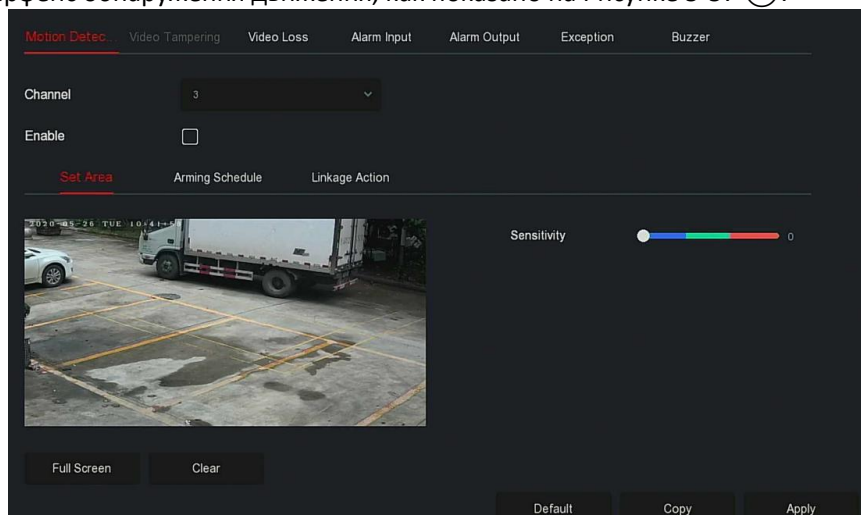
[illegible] обнаружении движения, как показано на Рисунке 5-87 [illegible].

Motion Detec... Video Tampering Video Loss Alarm Input Alarm Output Exception Buzzer

Channel 3

Enable

Set Area Arming Schedule Linkage Action

2020-05-26 TUE 10:41:5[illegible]

Sensitivity 0

Full Screen Clear

Default Copy Apply